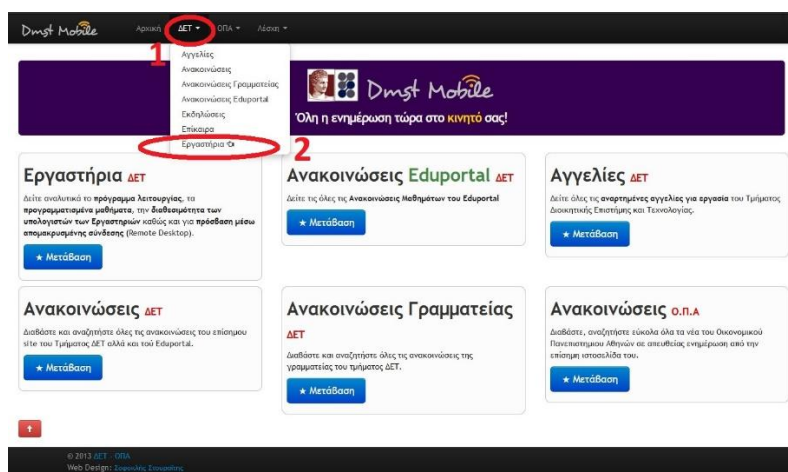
Dmst Mobile Αρχική ΔΕΤ ▾ ΟΠΑ ▾ Λέσχη ▾

1

Αγγελίες
Ανακοινώσεις
Ανακοινώσεις Γραμματείας
Ανακοινώσεις Eduportal
Εκδηλώσεις
Επίκαιρα
Εργαστήρια

2

Dmst Mobile
Όλη η ενημέρωση τώρα στο κινητό σας!

Εργαστήρια ΔΕΤ
Δείτε αναλυτικά το πρόγραμμα λειτουργίας, τα προγραμματισμένα μαθήματα, την διαθεσιμότητα των υπολογιστών των Εργαστηρίων καθώς και για πρόσβαση μέσω απομακρυσμένης σύνδεσης (Remote Desktop).
★ Μετάβαση

Ανακοινώσεις Eduportal ΔΕΤ
Δείτε τις όλες τις Ανακοινώσεις Μαθημάτων του Eduportal
★ Μετάβαση

Αγγελίες ΔΕΤ
Δείτε τις όλες τις αναρτημένες αγγελίες για εργασία του Τμήματος Διοικητικής Επιστήμης και Τεχνολογίας.
★ Μετάβαση

Ανακοινώσεις ΔΕΤ
Διαβάστε και αναζητήστε όλες τις ανακοινώσεις του επίσημου site του Τμήματος ΔΕΤ αλλά και τού Eduportal.
★ Μετάβαση

Ανακοινώσεις Γραμματείας ΔΕΤ
Διαβάστε και αναζητήστε όλες τις ανακοινώσεις της γραμματείας του τμήματος ΔΕΤ.
★ Μετάβαση

Ανακοινώσεις Ο.Π.Α
Διαβάστε, αναζητήστε εύκολα όλα τα νέα του Οικονομικού Πανεπιστημίου Αθηνών σε απευθείας ενημέρωση από την επίσημη ιστοσελίδα του.
★ Μετάβαση

© 2013 ΔΕΤ - ΟΠΑ
Web Design: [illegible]